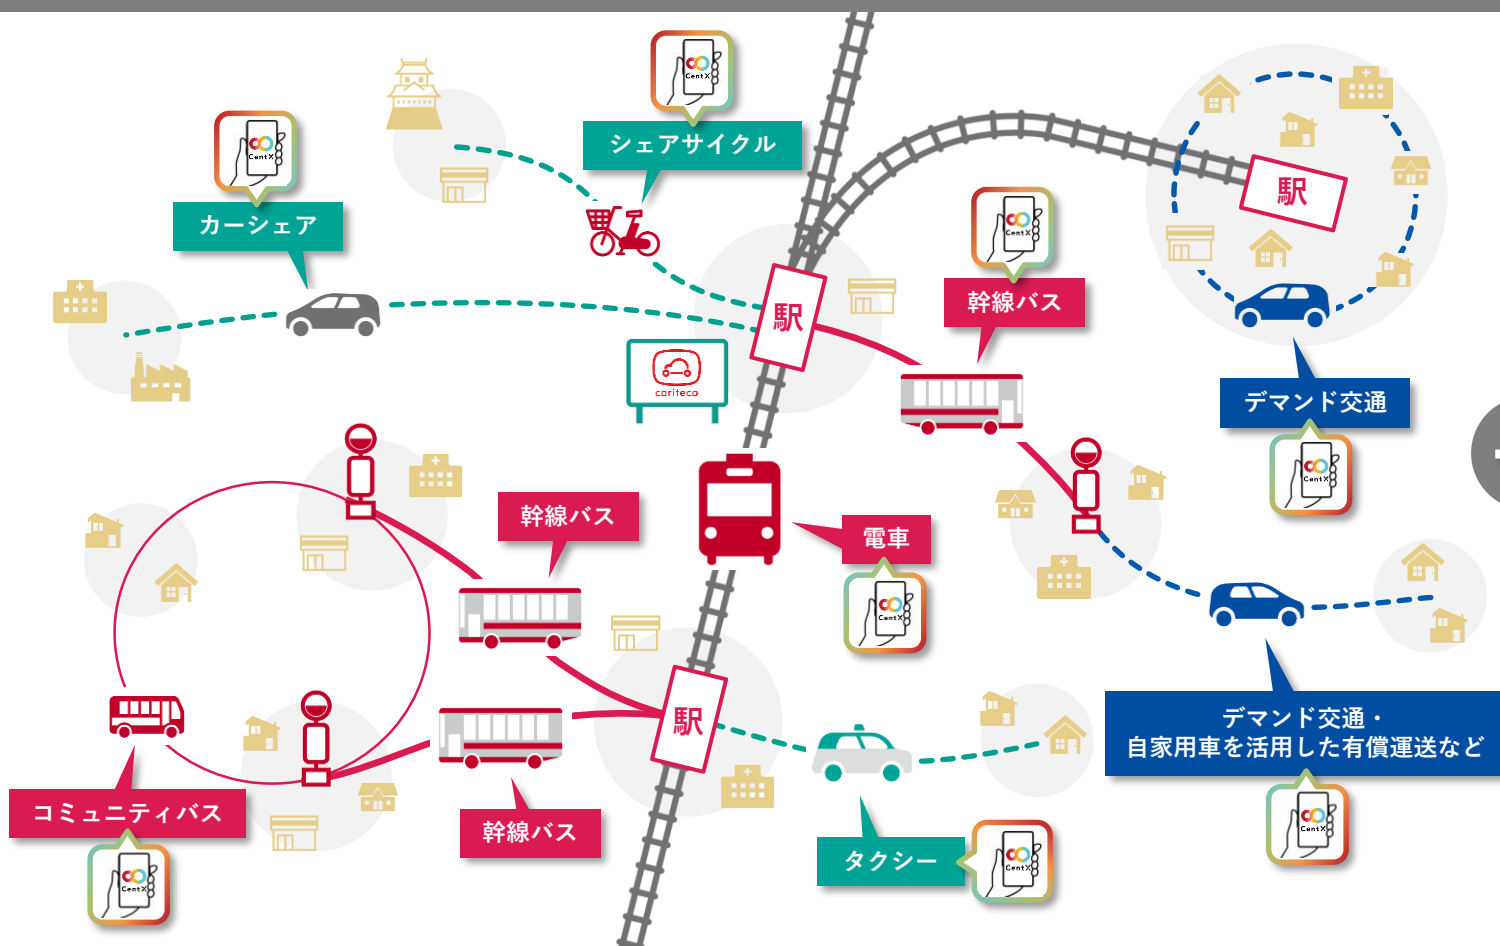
CentX
シェアサイクル

CentX
カーシェア

駅

CentX
幹線バス

駅

デマンド交通
CentX

cariteco

幹線バス

電車
CentX

駅

デマンド交通・
自家用車を活用した有償運送など
CentX

コミュニティバス
CentX

幹線バス

タクシー
CentX